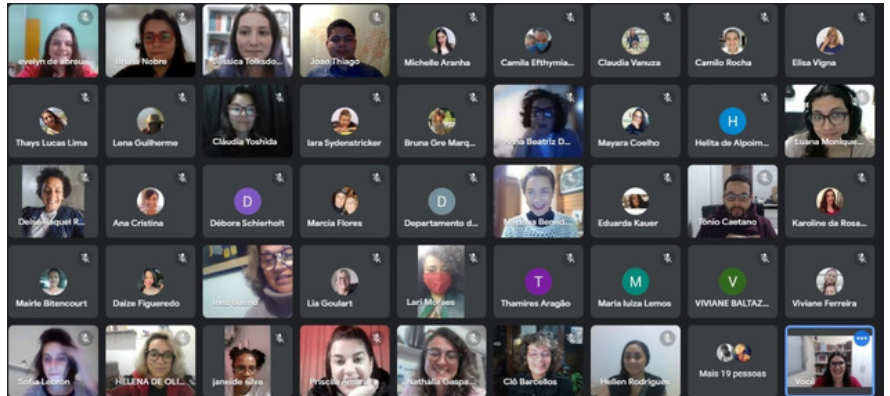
evelyn de abreu
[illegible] Nobre
Jéssica Tolksdo...
João Thiago
Michelle Aranha
Camila Efthymia...
Claudia Vanuza
Camilo Rocha
Elisa Vigna

Thays Lucas Lima
Lena Guilherme
Cláudia Yoshida
Iara Sydenstricker
Bruna Gre Marq...
Ana Beatriz D...
Mayara Coelho
H
Helita de Alpoim...
Luana Monique...

Deise Raquel R...
Ana Cristina
D
Débora Schierholt
Marcia Flores
D
Departamento d...
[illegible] Benes
Eduarda Kauer
Tonio Caetano
Karoline da Rosa...

Mairle Bitencourt
Daize Figueredo
Inês Bueno
Lia Goulart
Lari Moraes
T
Thamires Aragão
M
Maria luiza Lemos
V
VIVIANE BALTAZ...
Viviane Ferreira

Sofia Lebron
HELENA DE OLI...
janeide silva
Priscila Amaral
Nathália Gaspa...
Cló Barcellos
Hellen Rodrigues
Mais 19 pessoas
Você